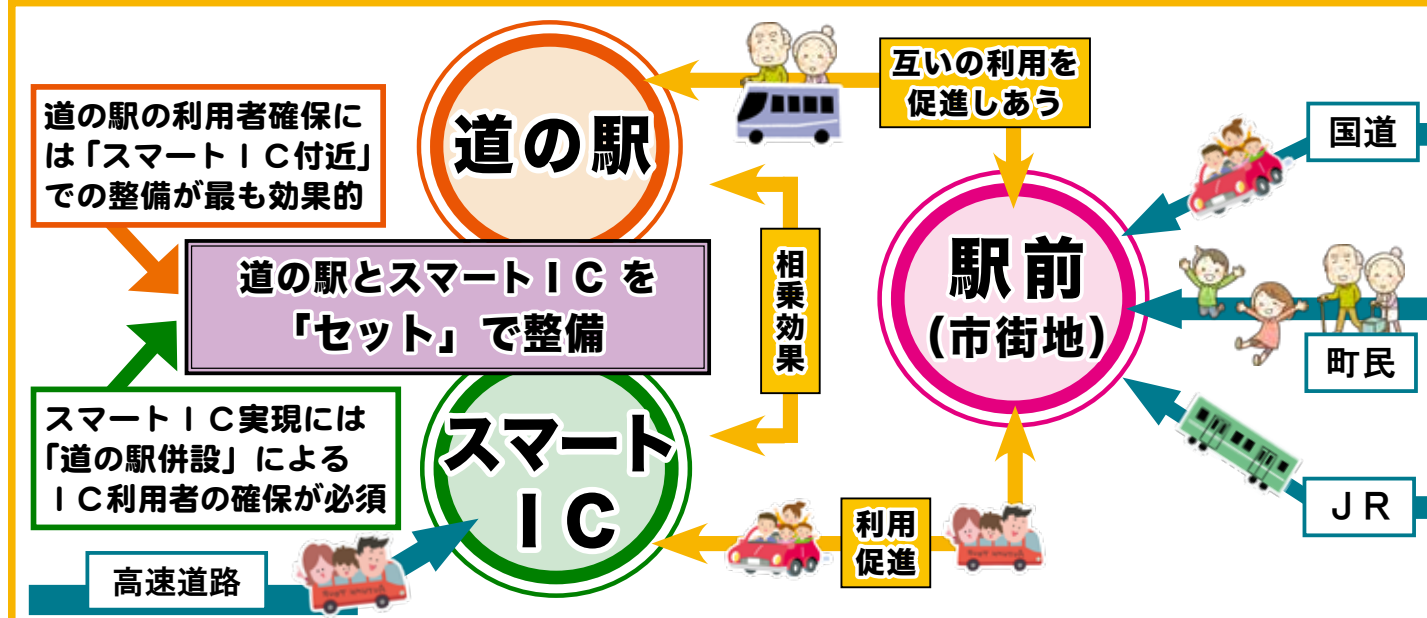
道の駅の利用者確保には「スマートＩＣ付近」での整備が最も効果的

道の駅

互いの利用を促進しあう

国道

道の駅とスマートＩＣを「セット」で整備

相乗効果

駅前
（市街地）

町民

スマートＩＣ実現には「道の駅併設」によるＩＣ利用者の確保が必須

スマートＩＣ

ＪＲ

利用促進

高速道路